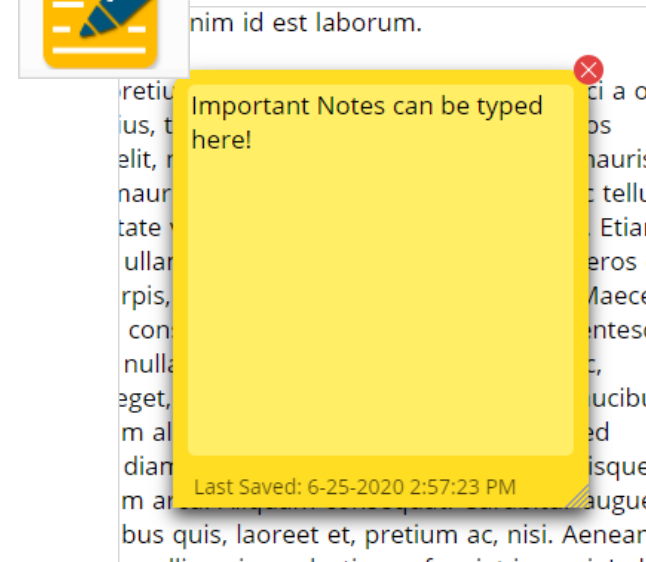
nim id est laborum.

retiu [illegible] ci a o
ius, t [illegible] os
elit, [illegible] mauris
naur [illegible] c tellu
tate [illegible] Etiar
ullar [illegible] eros
rpis, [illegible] Maece
cons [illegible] entesc
nulla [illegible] c,
eget, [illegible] ucibu
m al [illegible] ed
diam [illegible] isque
m ar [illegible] augue
bus quis, laoreet et, pretium ac, nisi. Aenear

Important Notes can be typed here!

Last Saved: 6-25-2020 2:57:23 PM